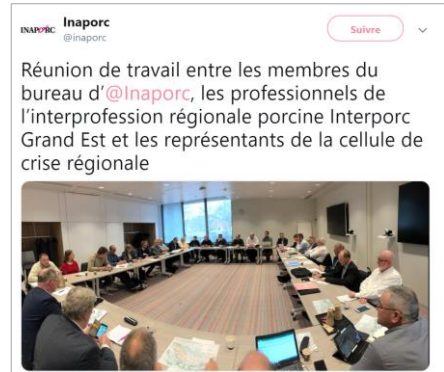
INAPORC Inaporc
@inaporc

Suivre

Réunion de travail entre les membres du bureau d'@Inaporc, les professionnels de l'interprofession régionale porcine Interporc Grand Est et les représentants de la cellule de crise régionale